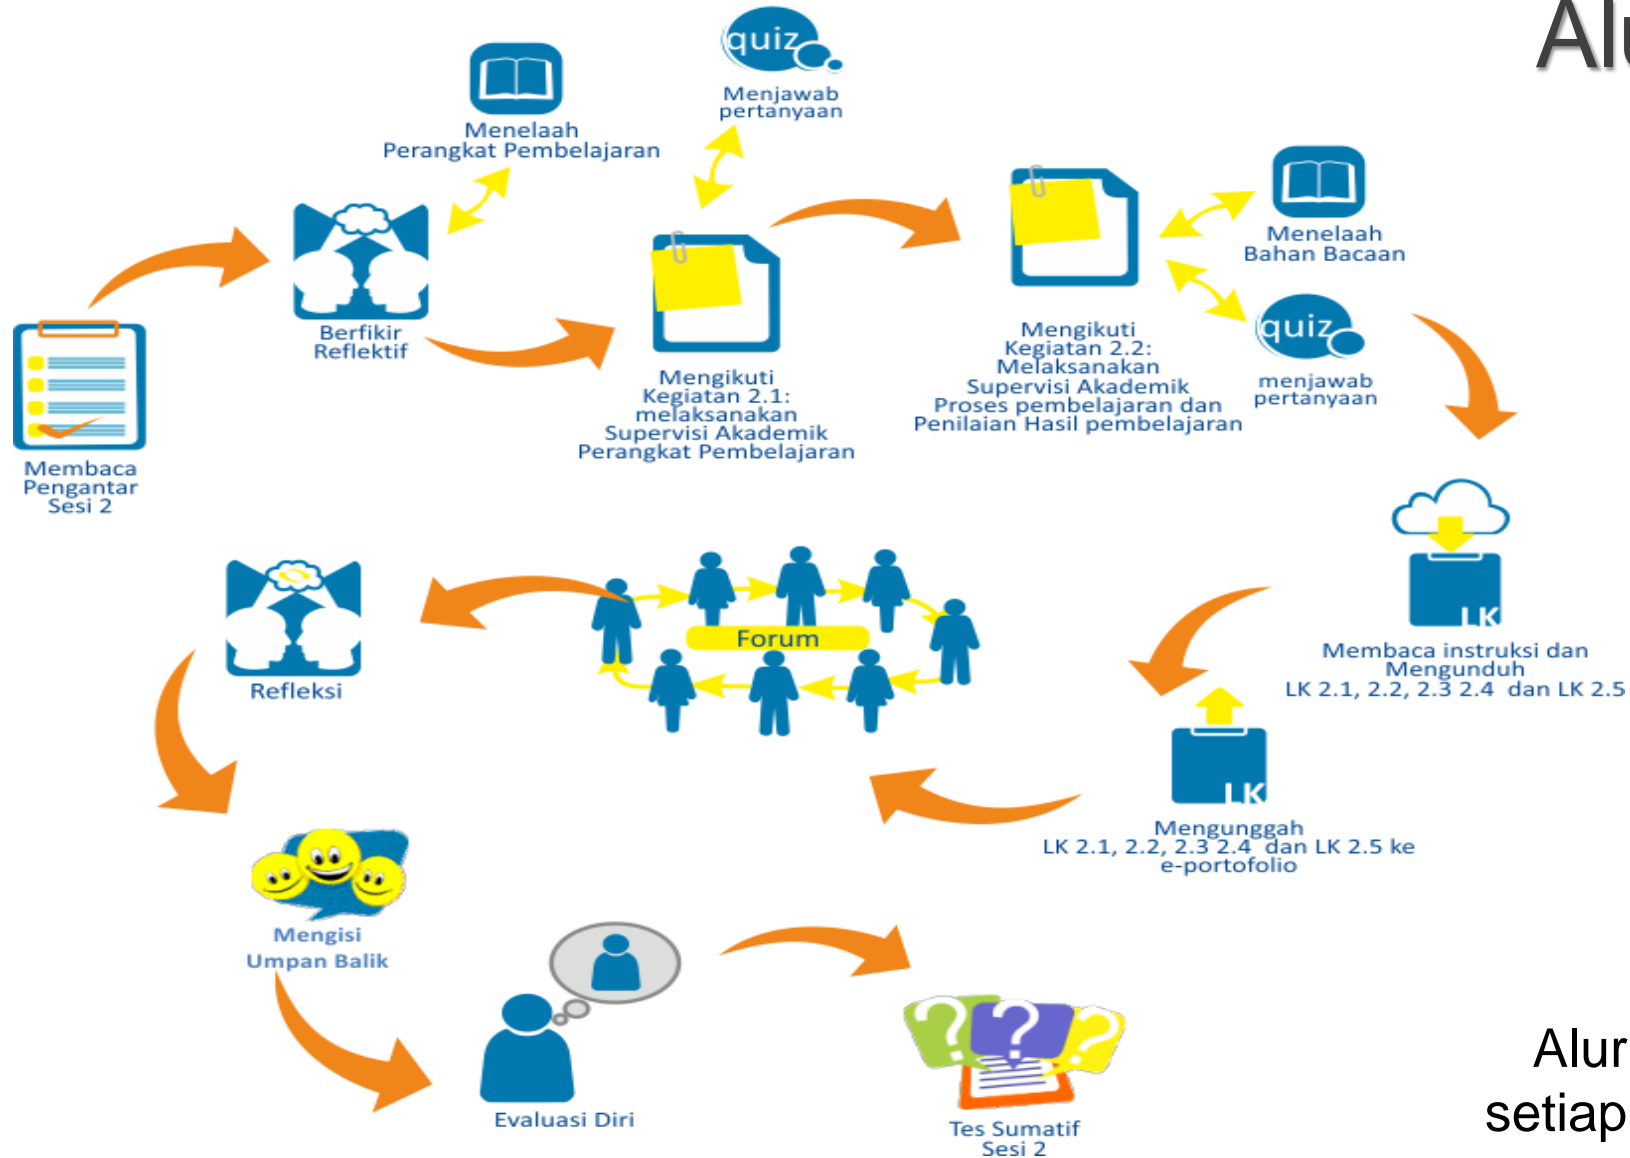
Al

quiz
Menjawab pertanyaan

Menelaah Perangkat Pembelajaran

Berfikir Reflektif

Membaca Pengantar Sesi 2

Mengikuti Kegiatan 2.1: melaksanakan Supervisi Akademik Perangkat Pembelajaran

Mengikuti Kegiatan 2.2: Melaksanakan Supervisi Akademik Proses pembelajaran dan Penilaian Hasil pembelajaran

Menelaah Bahan Bacaan

quiz
menjawab pertanyaan

LK
Membaca instruksi dan Mengunduh LK 2.1, 2.2, 2.3 2.4 dan LK 2.5

LK
Mengunggah LK 2.1, 2.2, 2.3 2.4 dan LK 2.5 ke e-portofolio

Forum

Refleksi

Mengisi Umpan Balik

Evaluasi Diri

Tes Sumatif Sesi 2

Alur
setiap